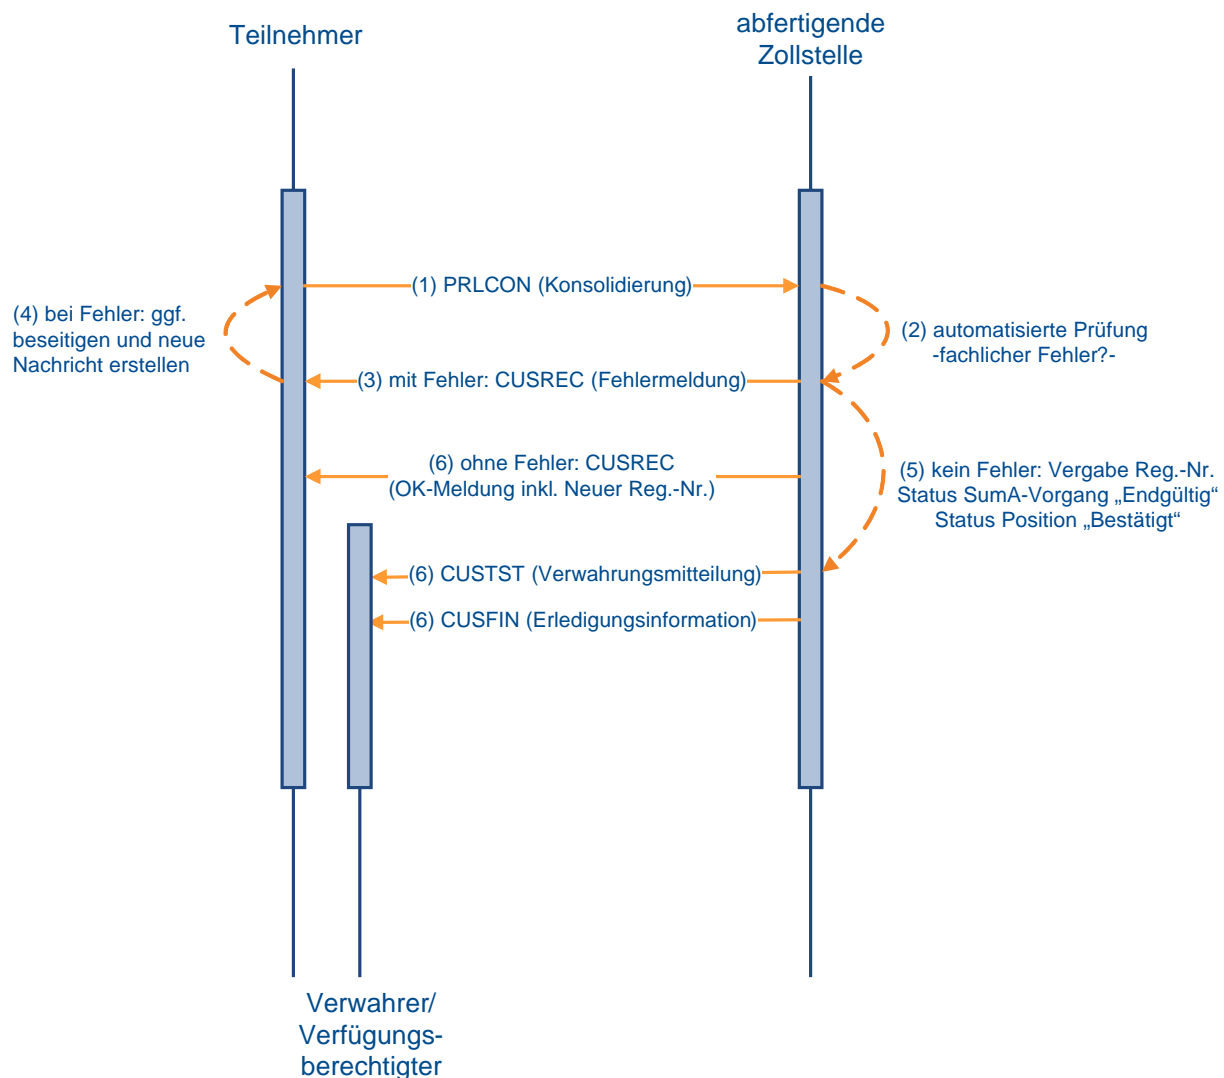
Teilnehmer

abfertigende Zollstelle

(1) PRLCON (Konsolidierung)

(4) bei Fehler: ggf. beseitigen und neue Nachricht erstellen

(2) automatisierte Prüfung -fachlicher Fehler?-

(3) mit Fehler: CUSREC (Fehlermeldung)

(6) ohne Fehler: CUSREC (OK-Meldung inkl. Neuer Reg.-Nr.)

(5) kein Fehler: Vergabe Reg.-Nr. Status SumA-Vorgang „Endgültig“ Status Position „Bestätigt“

(6) CUSTST (Verwahrungsmitteilung)

(6) CUSFIN (Erledigungsinformation)

Verwahrer/ Verfügungsberechtigter